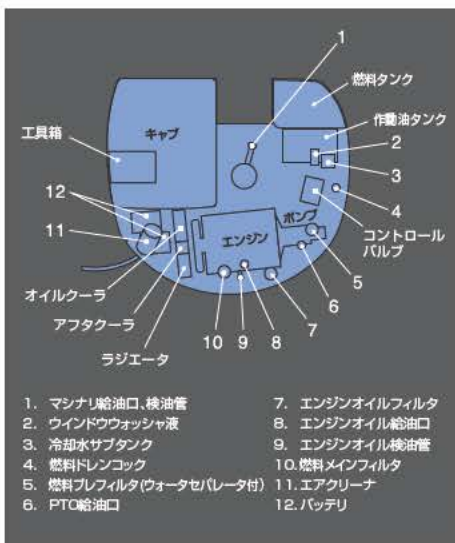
1

燃料タンク

作動油タンク

工具箱

キャブ

2

3

4

12

11

ポンプ

エンジン

コントロールバルブ

5

6

オイルクーラ

アフタクーラ

7

ラジエータ

10 9 8

1. マシナリ給油口、検油管
2. ウインドウウォッシャ液
3. 冷却水サブタンク
4. 燃料ドレンコック
5. 燃料プレフィルタ(ウォータセパレータ付)
6. PTO給油口
7. エンジンオイルフィルタ
8. エンジンオイル給油口
9. エンジンオイル検油管
10. 燃料メインフィルタ
11. エアクリーナ
12. バッテリ